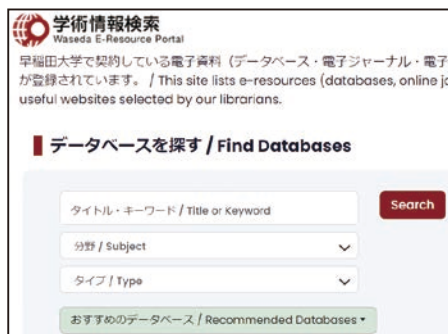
学術情報検索
Waseda E-Resource Portal

早稲田大学で契約している電子資料（データベース・電子ジャーナル・電子
が登録されています。 / This site lists e-resources (databases, online jo
useful websites selected by our librarians.

データベースを探す / Find Databases

タイトル・キーワード / Title or Keyword

Search

分野 / Subject

タイプ / Type

おすすめのデータベース / Recommended Databases ▾